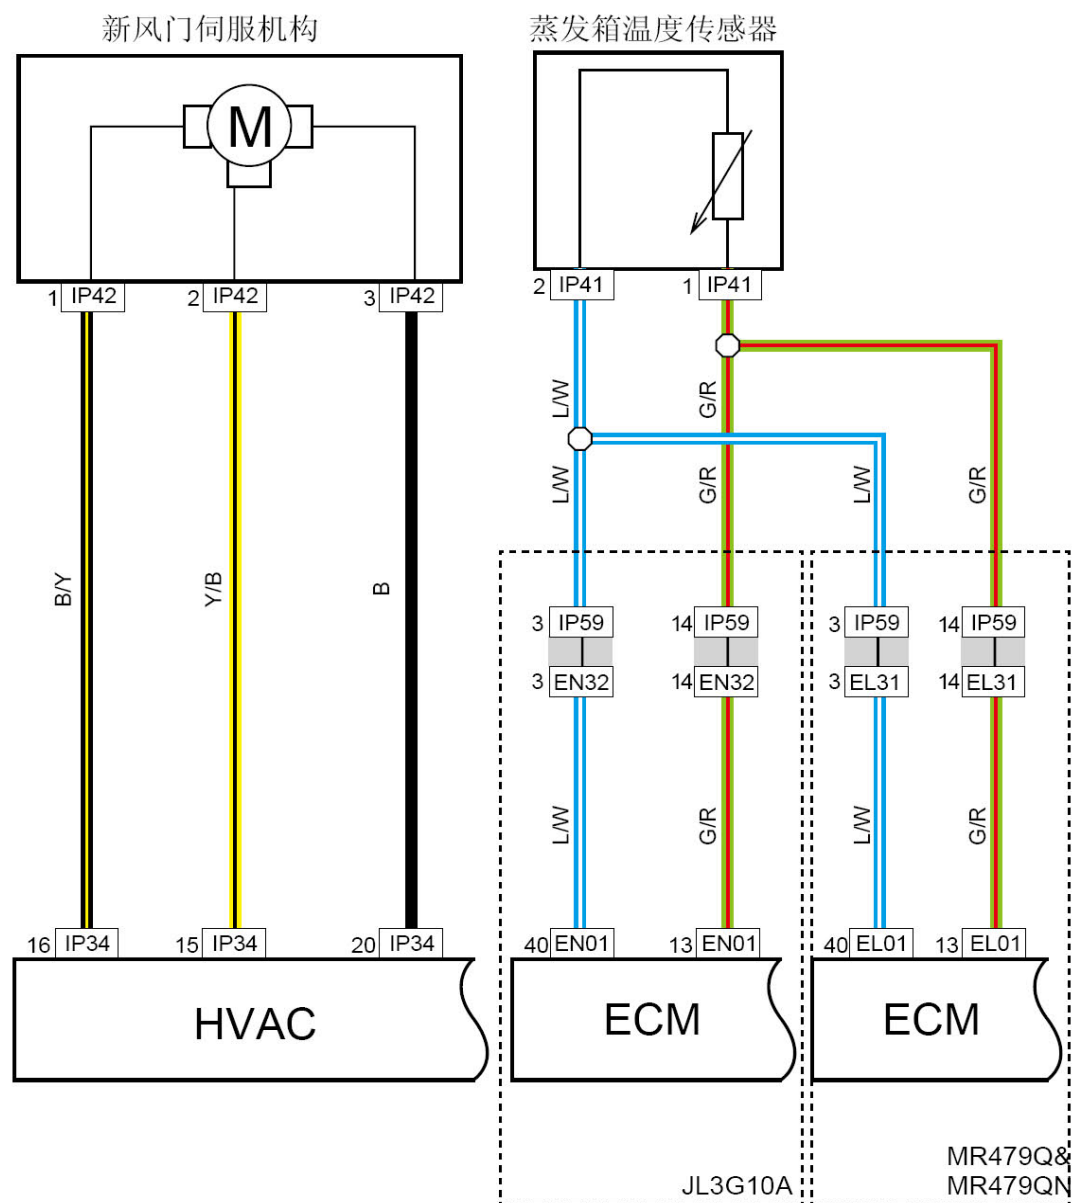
新风门伺服机构

M

1 IP42
2 IP42
3 IP42

B/Y
Y/B
B

16 IP34
15 IP34
20 IP34

HVAC

蒸发箱温度传感器

2 IP41
1 IP41

L/W
G/R
L/W
G/R
L/W
G/R

3 IP59
3 EN32
14 IP59
14 EN32
3 IP59
3 EL31
14 IP59
14 EL31

L/W
G/R
L/W
G/R

40 EN01
13 EN01
40 EL01
13 EL01

ECM
ECM

JL3G10A
MR479Q&
MR479QN